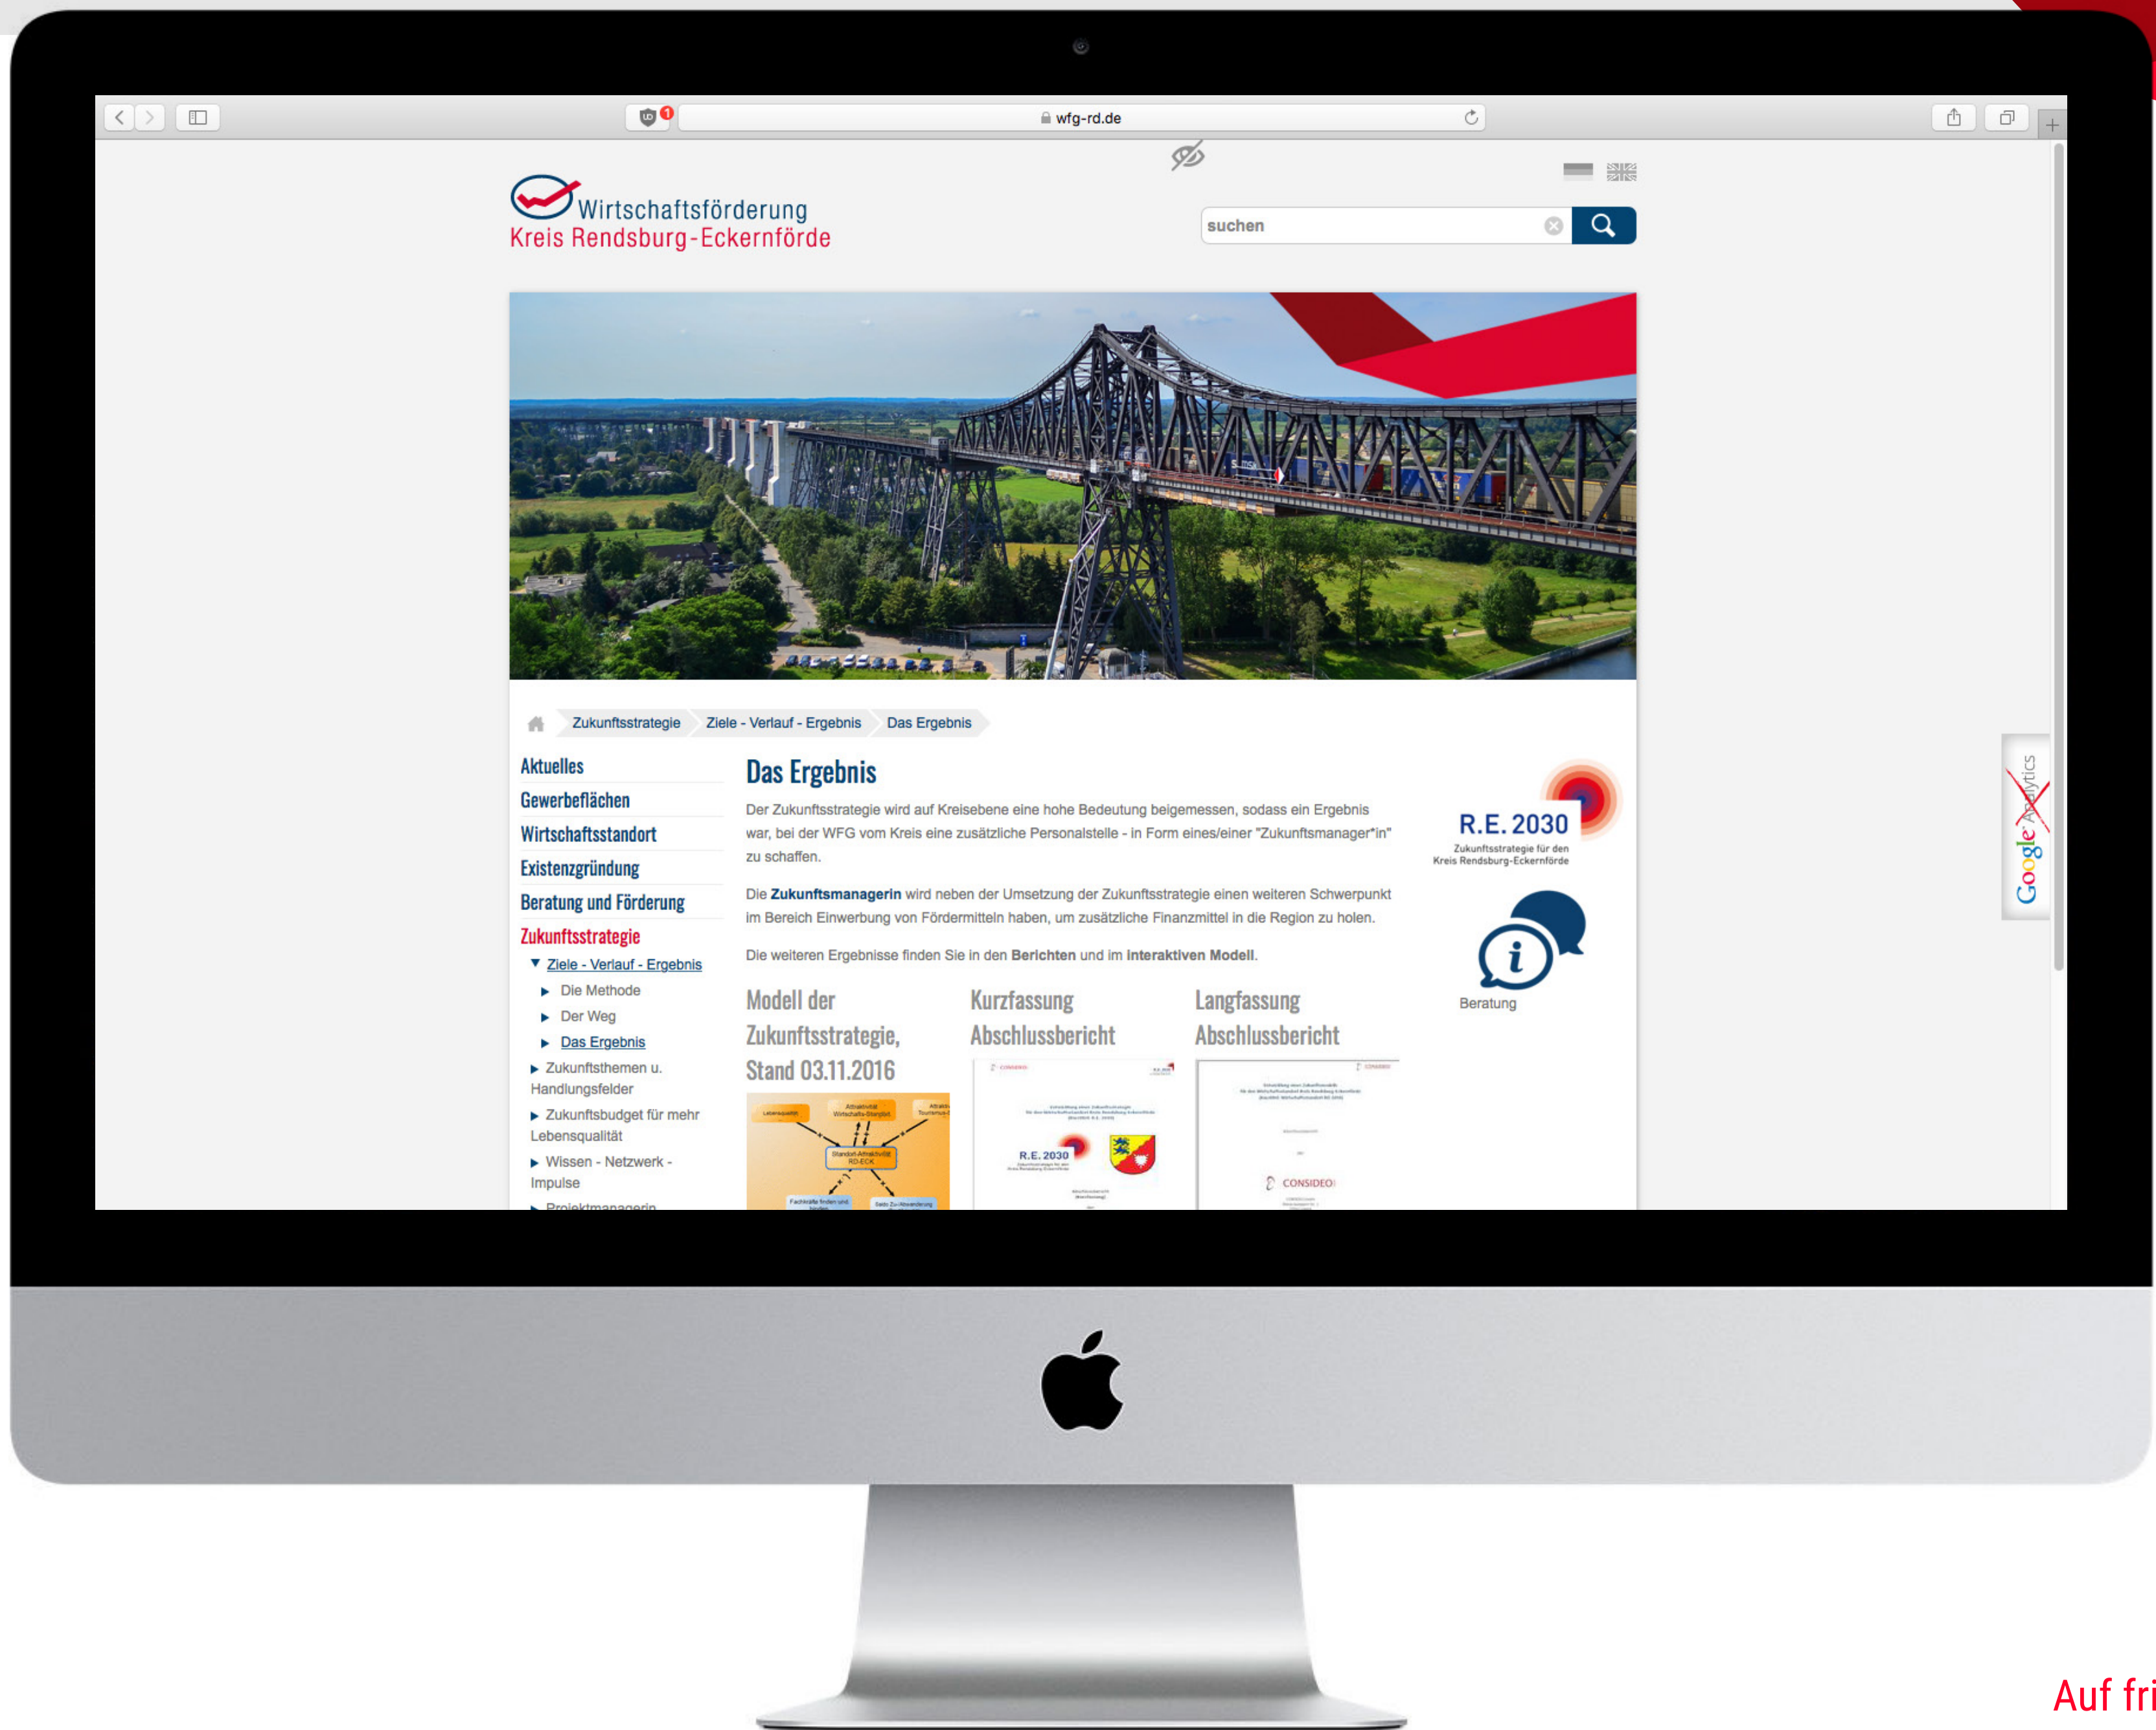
wfg-rd.de

Wirtschaftsförderung
Kreis Rendsburg-Eckernförde

suchen

Zukunftsstrategie | Ziele - Verlauf - Ergebnis | Das Ergebnis

Aktuelles
Gewerbeflächen
Wirtschaftsstandort
Existenzgründung
Beratung und Förderung
Zukunftsstrategie
Ziele - Verlauf - Ergebnis
Die Methode
Der Weg
Das Ergebnis
Zukunftsthemen u. Handlungsfelder
Zukunftsbudget für mehr Lebensqualität
Wissen - Netzwerk - Impulse
Projektmanagerin

Das Ergebnis

Der Zukunftsstrategie wird auf Kreisebene eine hohe Bedeutung beigemessen, sodass ein Ergebnis war, bei der WFG vom Kreis eine zusätzliche Personalstelle - in Form eines/einer "Zukunftsmanager*in" zu schaffen.

Die **Zukunftsmanagerin** wird neben der Umsetzung der Zukunftsstrategie einen weiteren Schwerpunkt im Bereich Einwerbung von Fördermitteln haben, um zusätzliche Finanzmittel in die Region zu holen.

Die weiteren Ergebnisse finden Sie in den **Berichten** und im **Interaktiven Modell**.

Modell der Zukunftsstrategie, Stand 03.11.2016

Kurzfassung Abschlussbericht

Langfassung Abschlussbericht

R.E. 2030
Zukunftsstrategie für den Kreis Rendsburg-Eckernförde

CONSIDEO

Beratung

Google Analytics

Auf fri